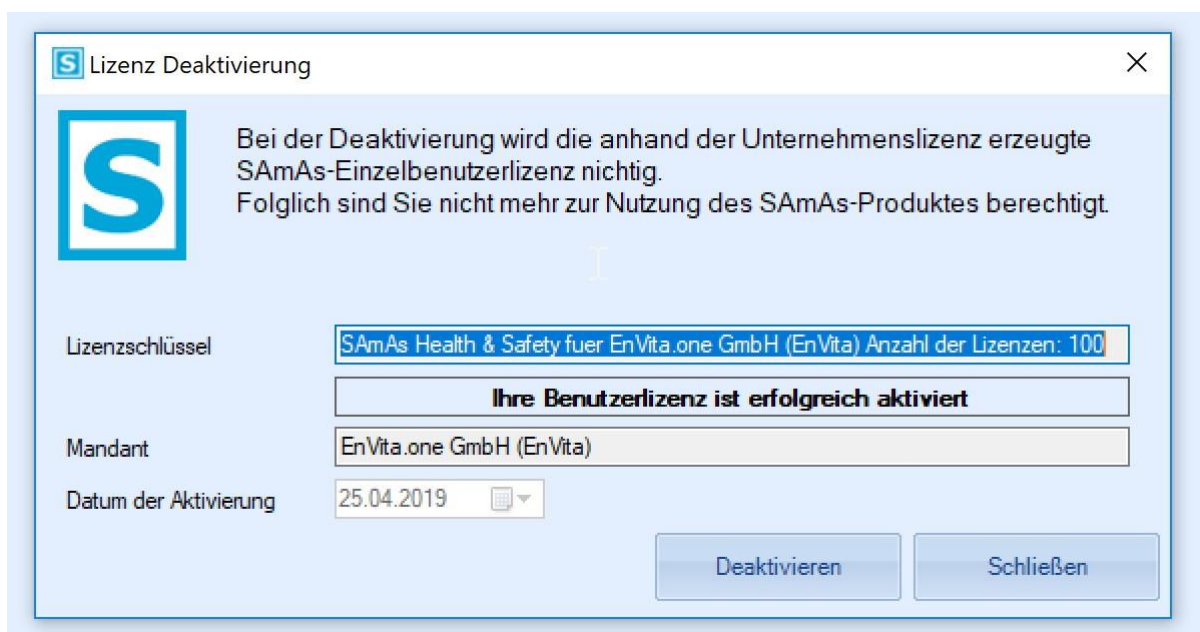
S Lizenz Deaktivierung

X

S

Bei der Deaktivierung wird die anhand der Unternehmenslizenz erzeugte SAmAs-Einzelbenutzerlizenz nichtig.
Folglich sind Sie nicht mehr zur Nutzung des SAmAs-Produktes berechtigt.

Lizenzschlüssel

SAmAs Health & Safety fuer EnVita.one GmbH (EnVita) Anzahl der Lizenzen: 100

Ihre Benutzerlizenz ist erfolgreich aktiviert

Mandant

EnVita.one GmbH (EnVita)

Datum der Aktivierung

25.04.2019

Deaktivieren

Schließen